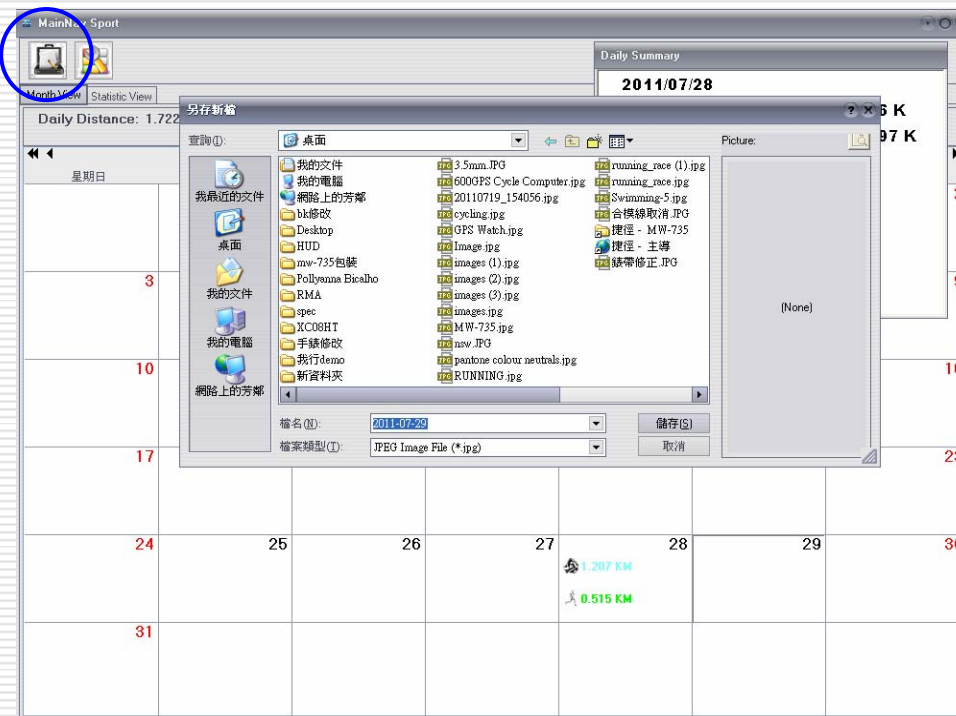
MainNav Sport

Month View
Statistic View

Daily Distance: 1.722

Daily Summary
2011/07/28
6 K
97 K

星期日

另存新檔

查詢(I): 桌面

我最近的文件
桌面
我的文件
我的電腦
網路上的芳鄰

我的文件
我的電腦
網路上的芳鄰
bk修改
Desktop
HUD
mw-735包裝
Pollyanna Bicalho
RMA
spec
XC08HT
手錶修改
我行demo
新資料夾
3.5mm.JPG
600GPS Cycle Computer.jpg
20110719_154056.jpg
cycling.jpg
GPS Watch.jpg
Image.jpg
images (1).jpg
images (2).jpg
images (3).jpg
images.jpg
MW-735.jpg
nsw.JPG
pantone colour neutrals.jpg
RUNNING.jpg
running_race (1).jpg
running_race.jpg
Swimming-5.jpg
合模線取消.JPG
捷徑 - MW-735
捷徑 - 主導
錶帶修正.JPG

Picture:
(None)

檔名(N): 2011-07-29
儲存(S)
檔案類型(T): JPEG Image File (*.jpg)
取消

3
10
17
24
25
26
27
28
29
30
31
1.207 KM
0.515 KM